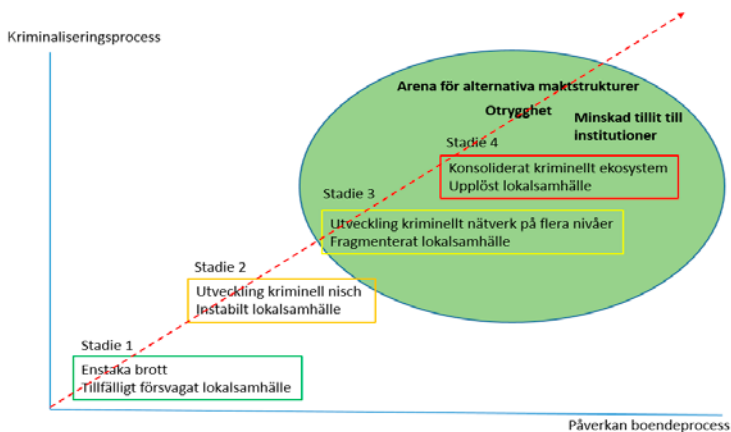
Kriminaliseringsprocess

Arena för alternativa maktstrukturer

Otrygghet

Minskad tillit till institutioner

Stadie 4

Konsoliderat kriminellt ekosystem
Upplöst lokalsamhälle

Stadie 3

Utveckling kriminellt nätverk på flera nivåer
Fragmenterat lokalsamhälle

Stadie 2

Utveckling kriminell nisch
Instabilt lokalsamhälle

Stadie 1

Enstaka brott
Tillfälligt försvagat lokalsamhälle

Påverkan boendeprocess